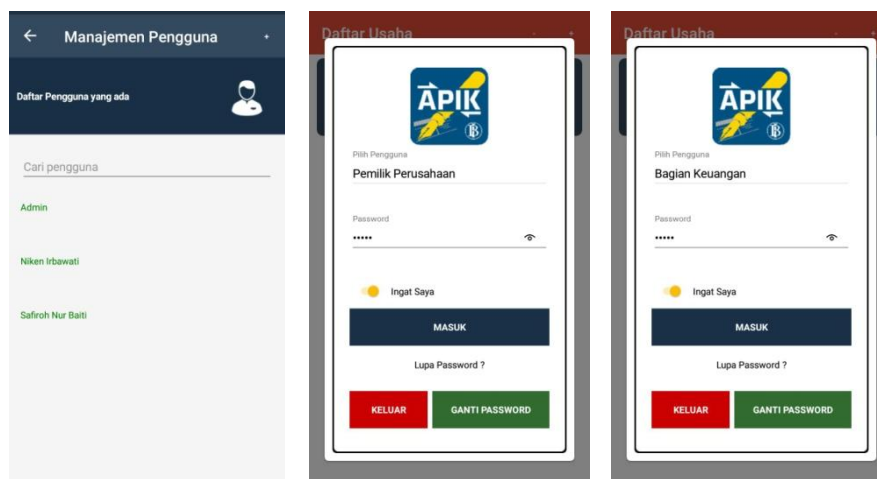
← Manajemen Pengguna +

Daftar Pengguna yang ada

Cari pengguna

Admin

Niken Irbawati

Safiroh Nur Baiti

Daftar Usaha

APIK

Pilih Pengguna

Pemilik Perusahaan

Password

•••••

Ingat Saya

MASUK

Lupa Password ?

KELUAR

GANTI PASSWORD

Daftar Usaha

APIK

Pilih Pengguna

Bagian Keuangan

Password

•••••

Ingat Saya

MASUK

Lupa Password ?

KELUAR

GANTI PASSWORD